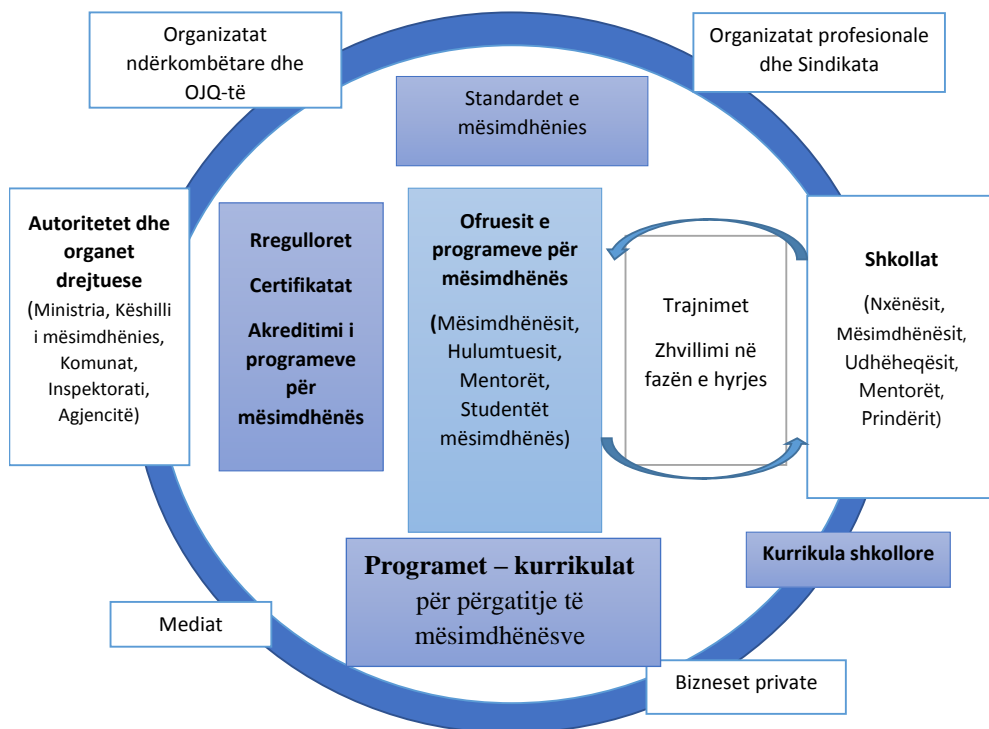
Organizatat ndërkombëtare dhe OJQ-të

Organizatat profesionale dhe Sindikata

Standardet e mësimdhënies

Autoritetet dhe organet drejtuese
(Ministria, Këshilli i mësimdhënies, Komunat, Inspektorati, Agjencitë)

Rregulloret

Certifikatat

Akreditimi i programeve për mësimdhënës

Ofruesit e programeve për mësimdhënës
(Mësimdhënësit, Hulumtuesit, Mentorët, Studentët mësimdhënës)

Trajnimet

Zhvillimi në fazën e hyrjes

Shkollat
(Nxënësit, Mësimdhënësit, Udhëheqësit, Mentorët, Prindërit)

Kurrikula shkollore

Programet – kurrikulat për përgatitje të mësimdhënësve

Mediat

Bizneset private